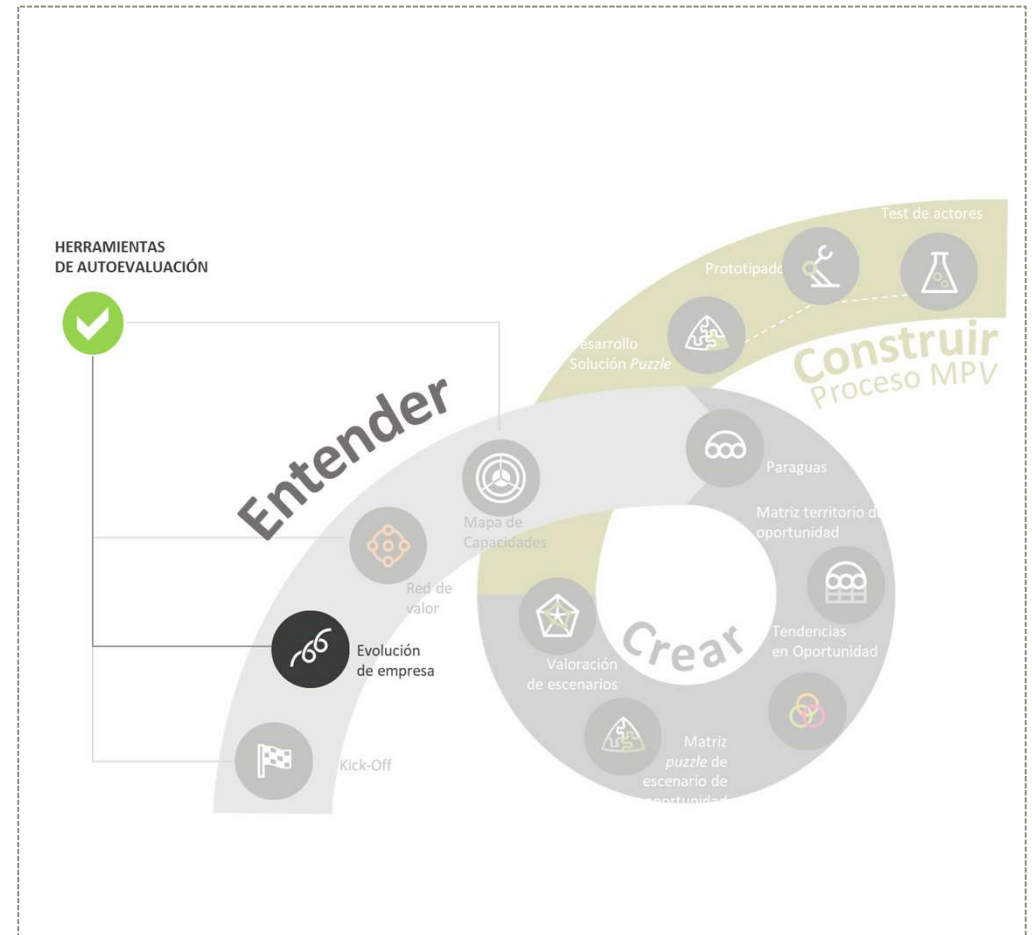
HERRAMIENTAS
DE AUTOEVALUACIÓN

Test de actores

Prototipado

esarrollo
Solución *Puzzle*

Construir
Proceso MPV

Entender

Paraguas

Mapa de
Capacidades

Matriz territorio d
oportunidad

Red de
valor

Tendencias
en Oportunidad

Crear

Valoración
de escenarios

Evolución
de empresa

Matriz
*puzzle* de
escenario de
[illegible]

Kick-Off